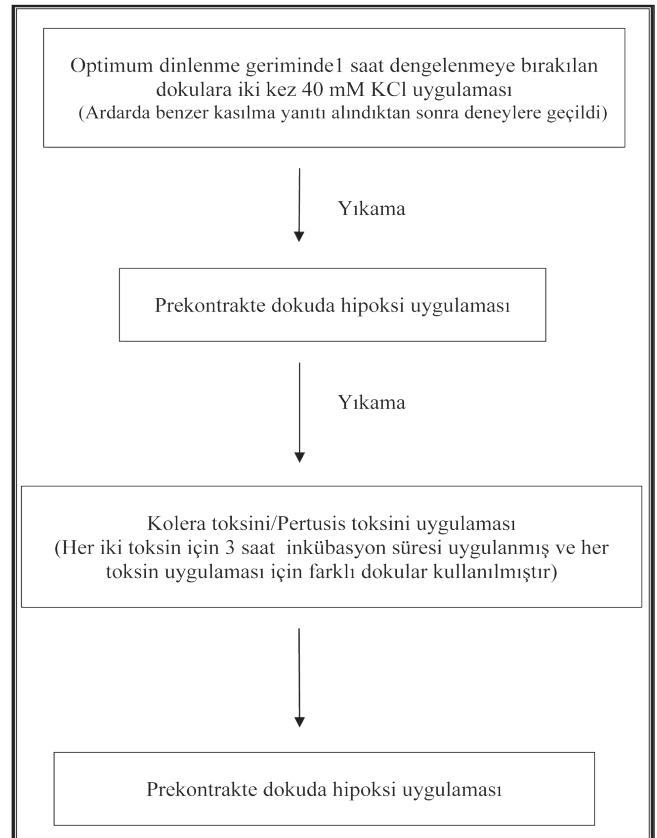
Optimum dinlenme geriminde1 saat dengelenmeye bırakılan dokulara iki kez 40 mM KCl uygulaması (Ardarda benzer kasılma yanıtı alındıktan sonra deneylere geçildi)

Yıkama

Prekontrakte dokuda hipoksi uygulaması

Yıkama

Kolera toksini/Pertusis toksini uygulaması (Her iki toksin için 3 saat inkübasyon süresi uygulanmış ve her toksin uygulaması için farklı dokular kullanılmıştır)

Prekontrakte dokuda hipoksi uygulaması